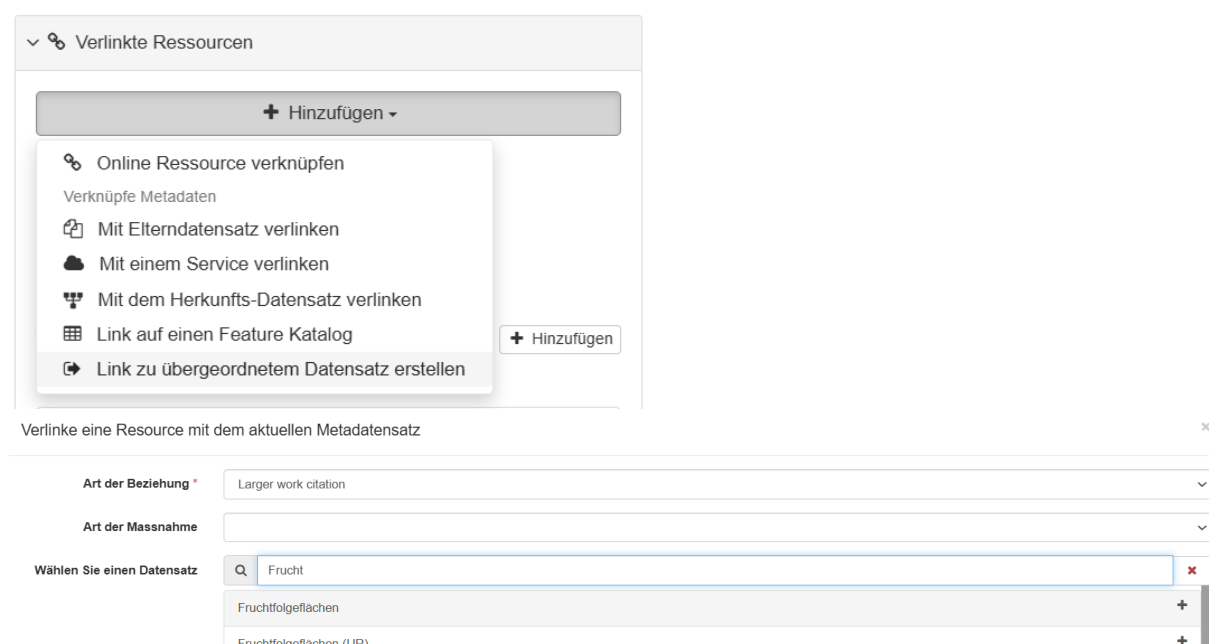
Verlinkte Ressourcen

+ Hinzufügen

Online Ressource verknüpfen

Verknüpfe Metadaten

Mit Elterndatensatz verlinken

Mit einem Service verlinken

Mit dem Herkunfts-Datensatz verlinken

Link auf einen Feature Katalog

Link zu übergeordnetem Datensatz erstellen

+ Hinzufügen

Verlinke eine Resource mit dem aktuellen Metadatensatz

Art der Beziehung * Larger work citation

Art der Massnahme

Wählen Sie einen Datensatz Frucht

Fruchtfolgeflächen +

Fruchtfolgeflächen (UP) +